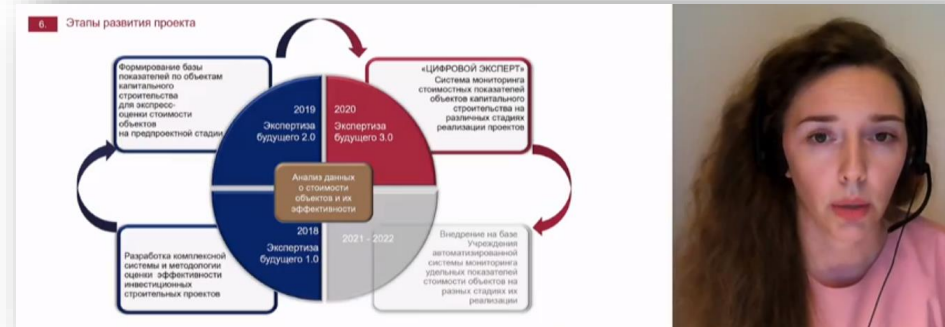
6. Этапы развития проекта

Формирование базы показателей по объектам капитального строительства для экспресс-оценки стоимости объектов на предпроектной стадии

2019
Экспертиза будущего 2.0

2020
Экспертиза будущего 3.0

«ЦИФРОВОЙ ЭКСПЕРТ»
Система мониторинга стоимостных показателей объектов капитального строительства на различных стадиях реализации проектов

Анализ данных о стоимости объектов и их эффективности

2018
Экспертиза будущего 1.0

2021 - 2022

Разработка комплексной системы и методологии оценки эффективности инвестиционных строительных проектов

Внедрение на базе Учреждения автоматизированной системы мониторинга удельных показателей стоимости объектов на разных стадиях их реализации